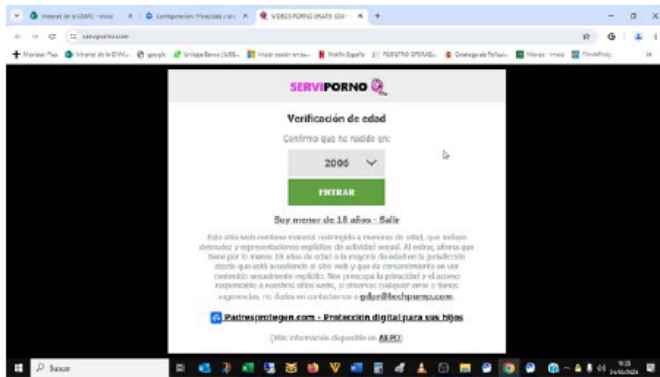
SERVIPORNO

Verificación de edad

Confirmo que he nacido en:

2006

ENTRAR

Soy menor de 18 años - Salir

Este sitio web contiene material restringido a menores de edad, que incluye desnudez y representaciones explícitas de actividad sexual. Al entrar, afirma que tiene por lo menos 18 años de edad o la mayoría de edad en la jurisdicción desde que está accediendo al sitio web y que da consentimiento en ver contenido sexualmente explícito. Nos preocupa la privacidad y el acceso responsable a nuestros sitios web, si observas cualquier error o tienes sugerencias, no dudes en contactarnos a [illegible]

Padresprotegen.com - Protección digital para sus hijos

(Más información disponible en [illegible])

Buscar